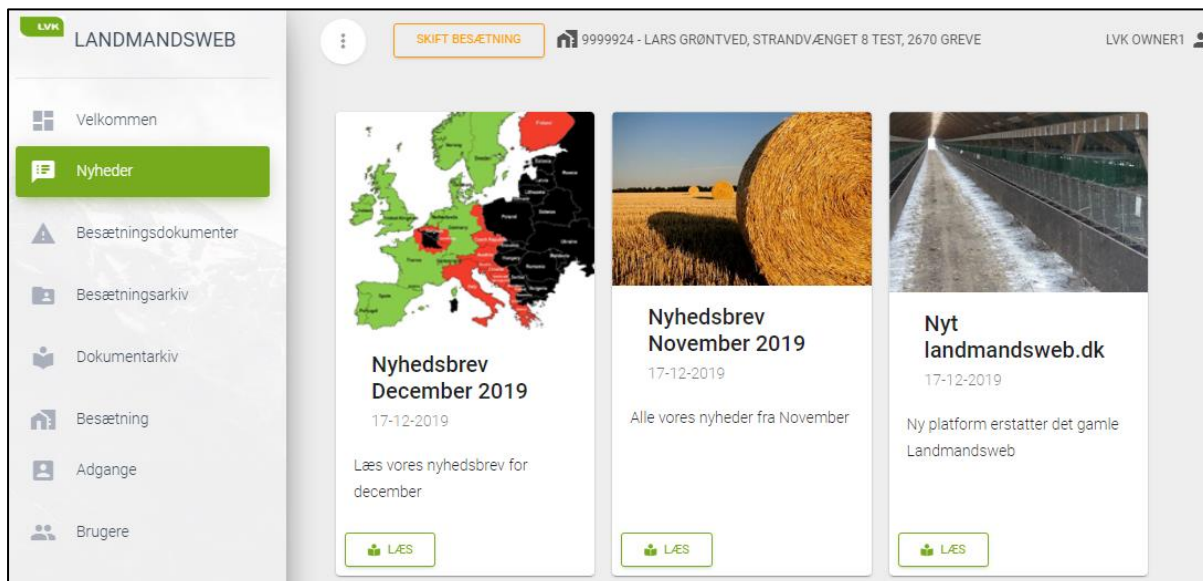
LVK
LANDMANDSWEB

SKIFT BESÆTNING

9999924 - LARS GRØNTVED, STRANDVÆNGET 8 TEST, 2670 GREVE

LVK OWNER1

Velkommen
Nyheder
Besætningsdokumenter
Besætningsarkiv
Dokumentarkiv
Besætning
Adgange
Brugere

Nyhedsbrev December 2019
17-12-2019
Læs vores nyhedsbrev for december
LÆS

Nyhedsbrev November 2019
17-12-2019
Alle vores nyheder fra November
LÆS

Nyt landmandsweb.dk
17-12-2019
Ny platform erstatter det gamle Landmandsweb
LÆS